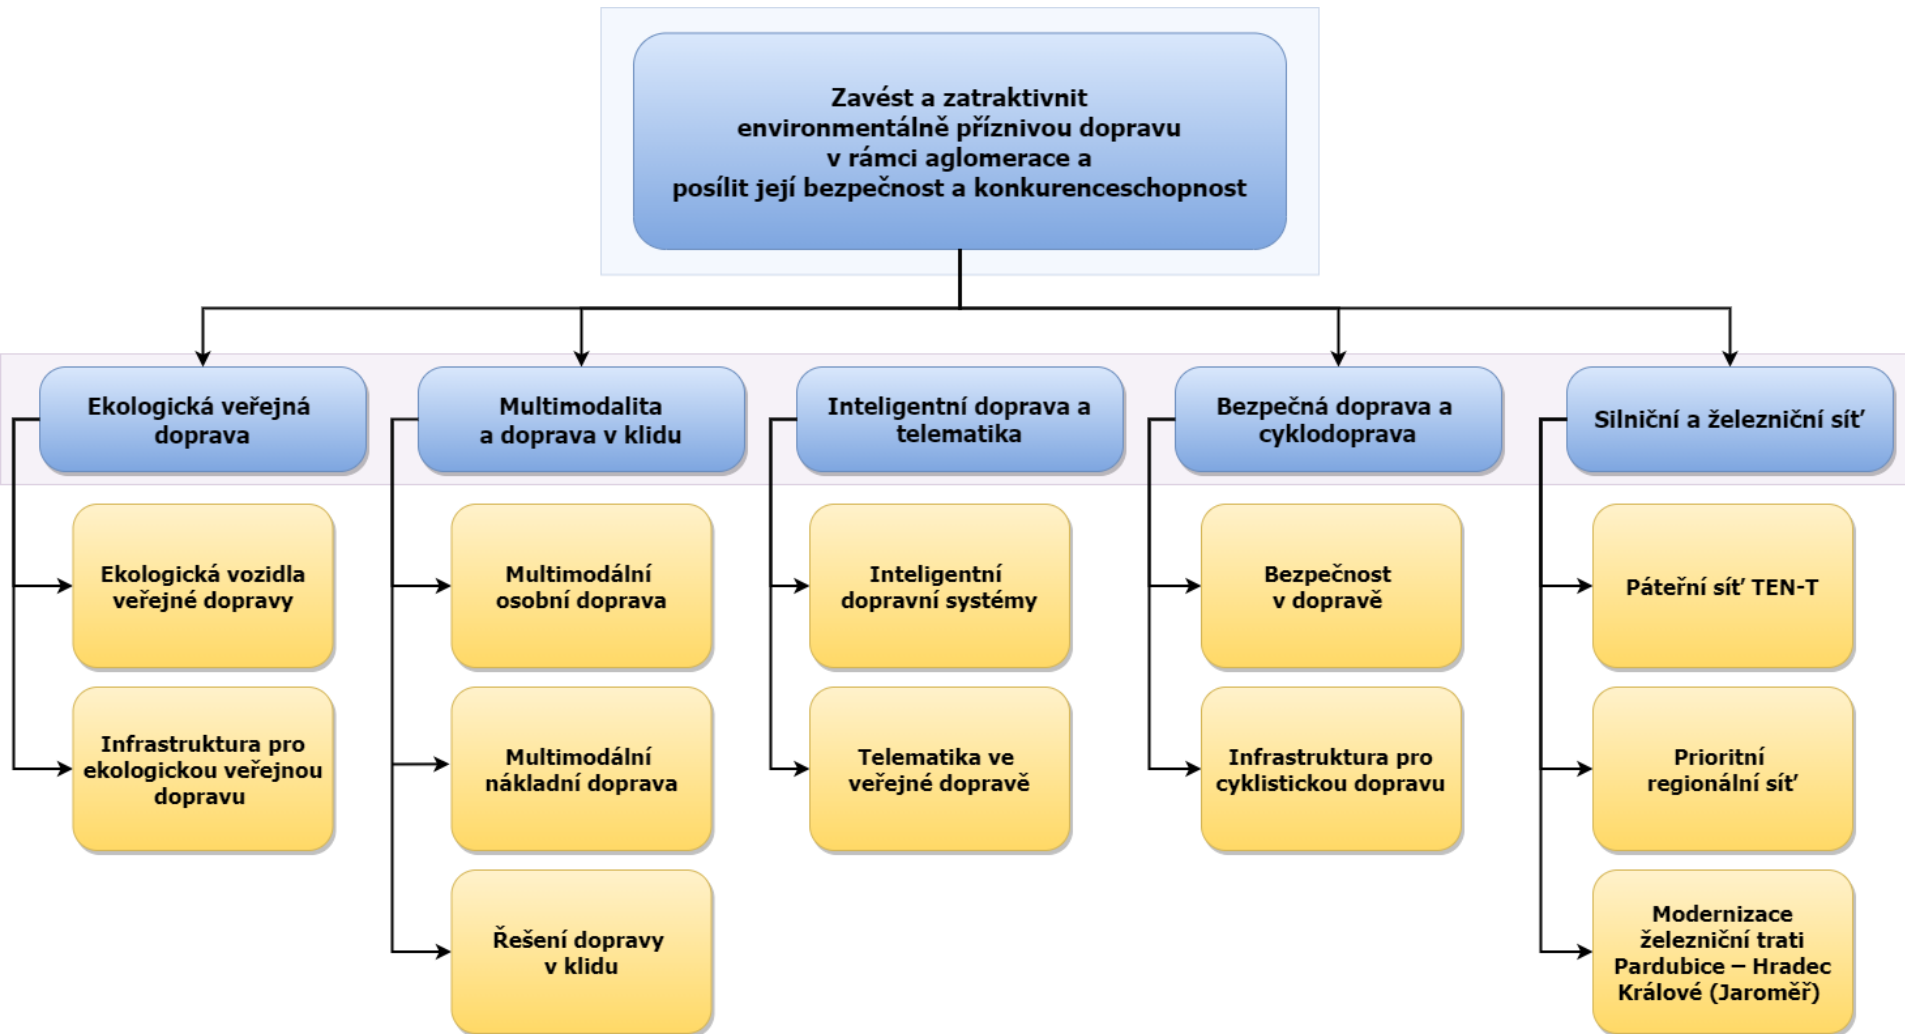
Zavést a zatraktivnit environmentálně příznivou dopravu v rámci aglomerace a posílit její bezpečnost a konkurenceschopnost

Ekologická veřejná doprava

Ekologická vozidla veřejné dopravy

Infrastruktura pro ekologickou veřejnou dopravu

Multimodalita a doprava v klidu

Multimodální osobní doprava

Multimodální nákladní doprava

Řešení dopravy v klidu

Inteligentní doprava a telematika

Inteligentní dopravní systémy

Telematika ve veřejné dopravě

Bezpečná doprava a cyklodoprava

Bezpečnost v dopravě

Infrastruktura pro cyklistickou dopravu

Silniční a železniční síť

Páteřní síť TEN-T

Prioritní regionální síť

Modernizace železniční trati Pardubice – Hradec Králové (Jaroměř)